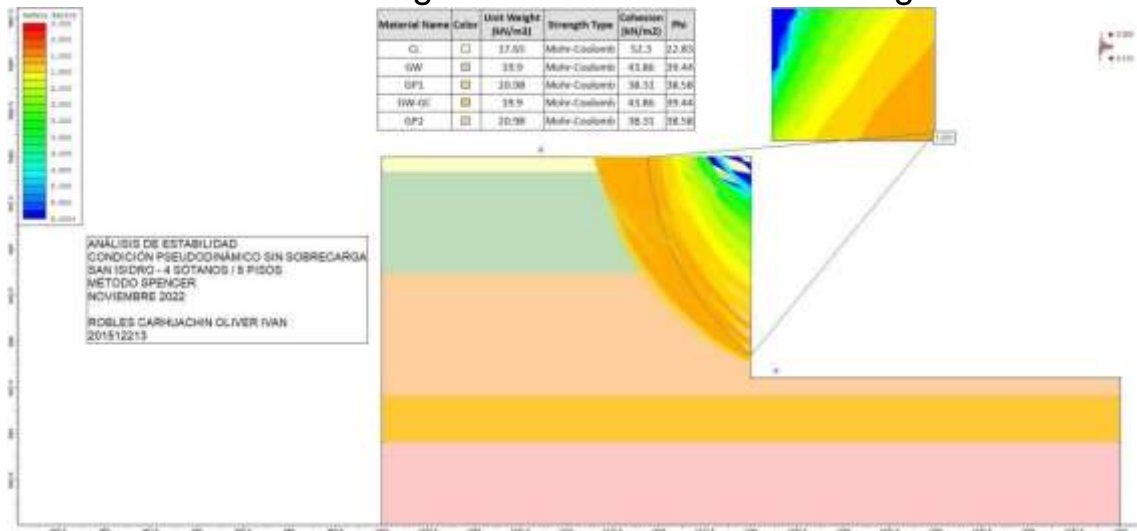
| Material Name | Color | Unit Weight (kN/m3) | Strength Type | Cohesion (kN/m2) | Phi |
|---|---|---|---|---|---|
| CL | | 17.65 | Mohr-Coulomb | 52.3 | 22.83 |
| GW | | 19.9 | Mohr-Coulomb | 43.86 | 39.44 |
| GP1 | | 20.98 | Mohr-Coulomb | 38.51 | 38.58 |
| GW-GC | | 19.9 | Mohr-Coulomb | 43.86 | 39.44 |
| GP2 | | 20.98 | Mohr-Coulomb | 38.51 | 38.58 |

ANÁLISIS DE ESTABILIDAD
CONDICIÓN PSEUDODINÁMICO SIN SOBRECARGA
SAN ISIDRO - 4 SÓTANOS / 5 PISOS
MÉTODO SPENCER
NOVIEMBRE 2022

ROBLES CARHUACHIN OLIVER IVAN
201512213

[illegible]